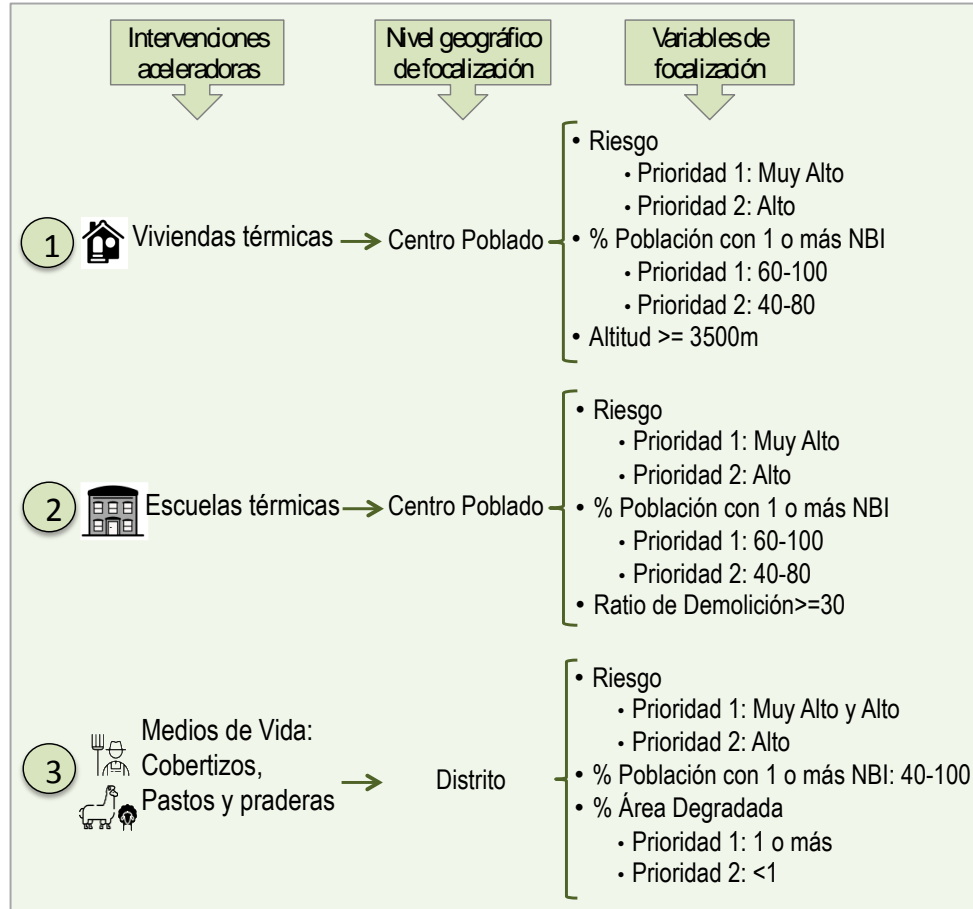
Intervenciones aceleradoras

Nivel geográfico de focalización

Variables de focalización

1 Viviendas térmicas → Centro Poblado

• Riesgo
• Prioridad 1: Muy Alto
• Prioridad 2: Alto
• % Población con 1 o más NBI
• Prioridad 1: 60-100
• Prioridad 2: 40-80
• Altitud >= 3500m

2 Escuelas térmicas → Centro Poblado

• Riesgo
• Prioridad 1: Muy Alto
• Prioridad 2: Alto
• % Población con 1 o más NBI
• Prioridad 1: 60-100
• Prioridad 2: 40-80
• Ratio de Demolición>=30

3 Medios de Vida: Cobertizos, Pastos y praderas → Distrito

• Riesgo
• Prioridad 1: Muy Alto y Alto
• Prioridad 2: Alto
• % Población con 1 o más NBI: 40-100
• % Área Degradada
• Prioridad 1: 1 o más
• Prioridad 2: <1